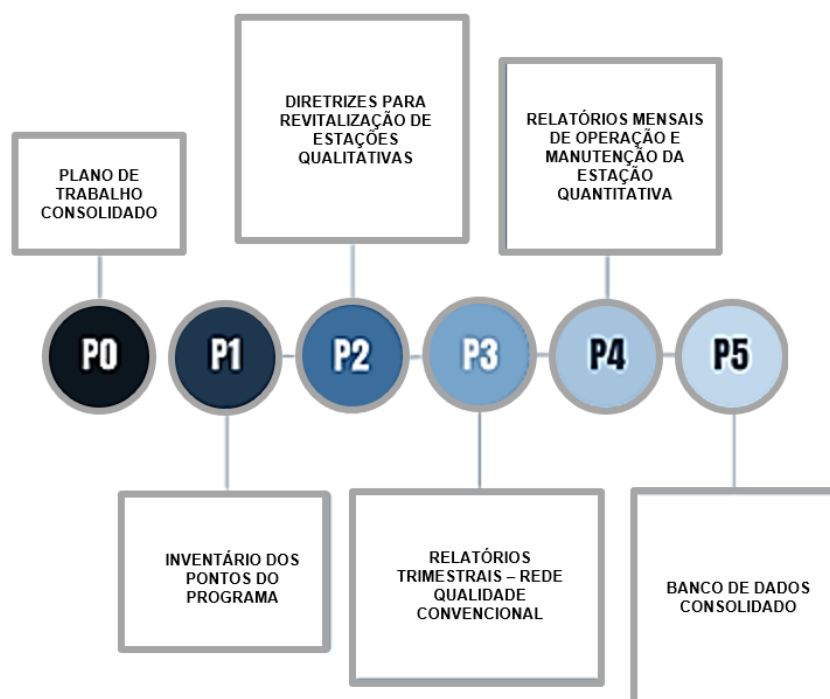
DIRETRIZES PARA REVITALIZAÇÃO DE ESTAÇÕES QUALITATIVAS

RELATÓRIOS MENSAIS DE OPERAÇÃO E MANUTENÇÃO DA ESTAÇÃO QUANTITATIVA

PLANO DE TRABALHO CONSOLIDADO

P0

P1

P2

P3

P4

P5

INVENTÁRIO DOS PONTOS DO PROGRAMA

RELATÓRIOS TRIMESTRAIS – REDE QUALIDADE CONVENCIONAL

BANCO DE DADOS CONSOLIDADO